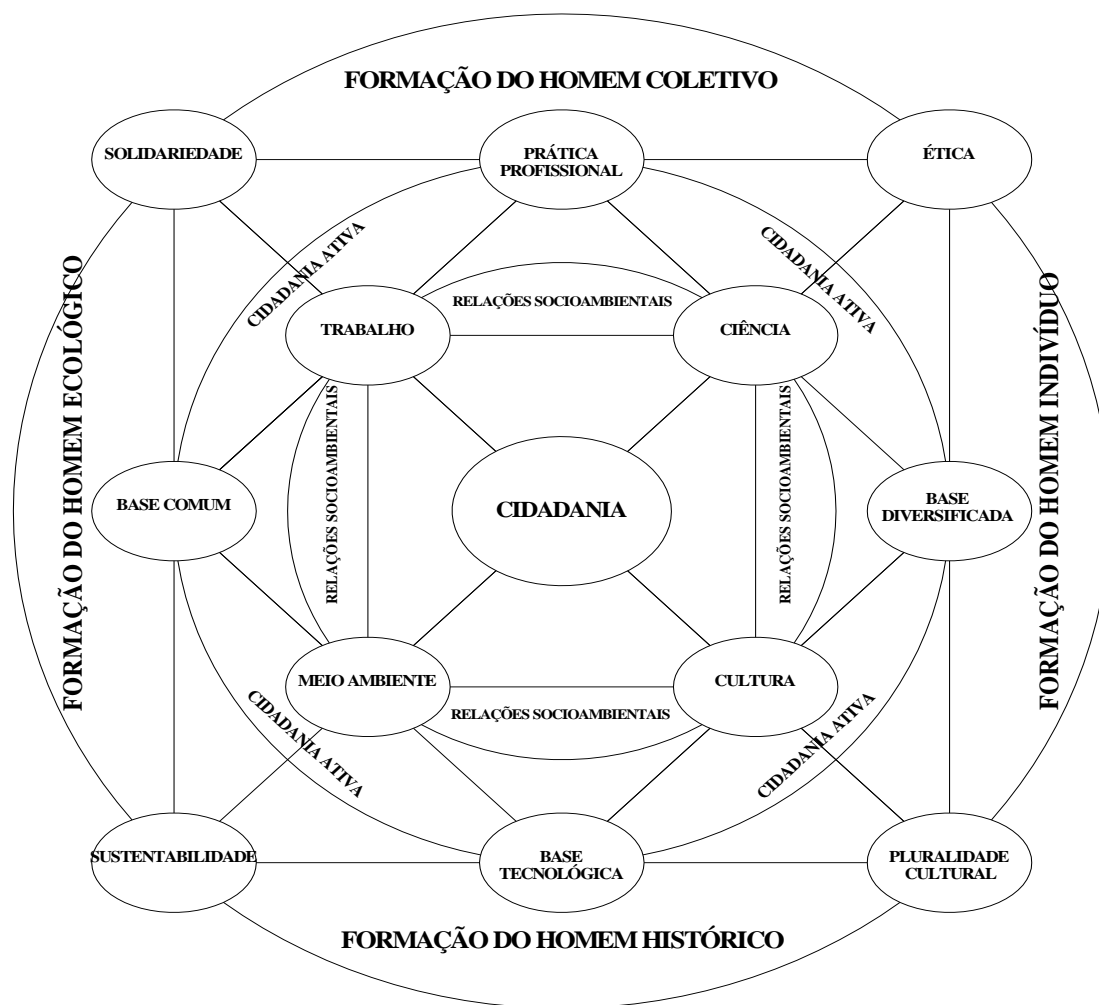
FORMAÇÃO DO HOMEM COLETIVO

SOLIDARIEDADE

PRÁTICA PROFISSIONAL

ÉTICA

CIDADANIA ATIVA

CIDADANIA ATIVA

FORMAÇÃO DO HOMEM ECOLÓGICO

FORMAÇÃO DO HOMEM INDIVÍDUO

RELAÇÕES SOCIOAMBIENTAIS

TRABALHO

CIÊNCIA

RELAÇÕES SOCIOAMBIENTAIS

RELAÇÕES SOCIOAMBIENTAIS

BASE COMUM

CIDADANIA

BASE DIVERSIFICADA

MEIO AMBIENTE

CULTURA

RELAÇÕES SOCIOAMBIENTAIS

CIDADANIA ATIVA

CIDADANIA ATIVA

SUSTENTABILIDADE

BASE TECNOLÓGICA

PLURALIDADE CULTURAL

FORMAÇÃO DO HOMEM HISTÓRICO